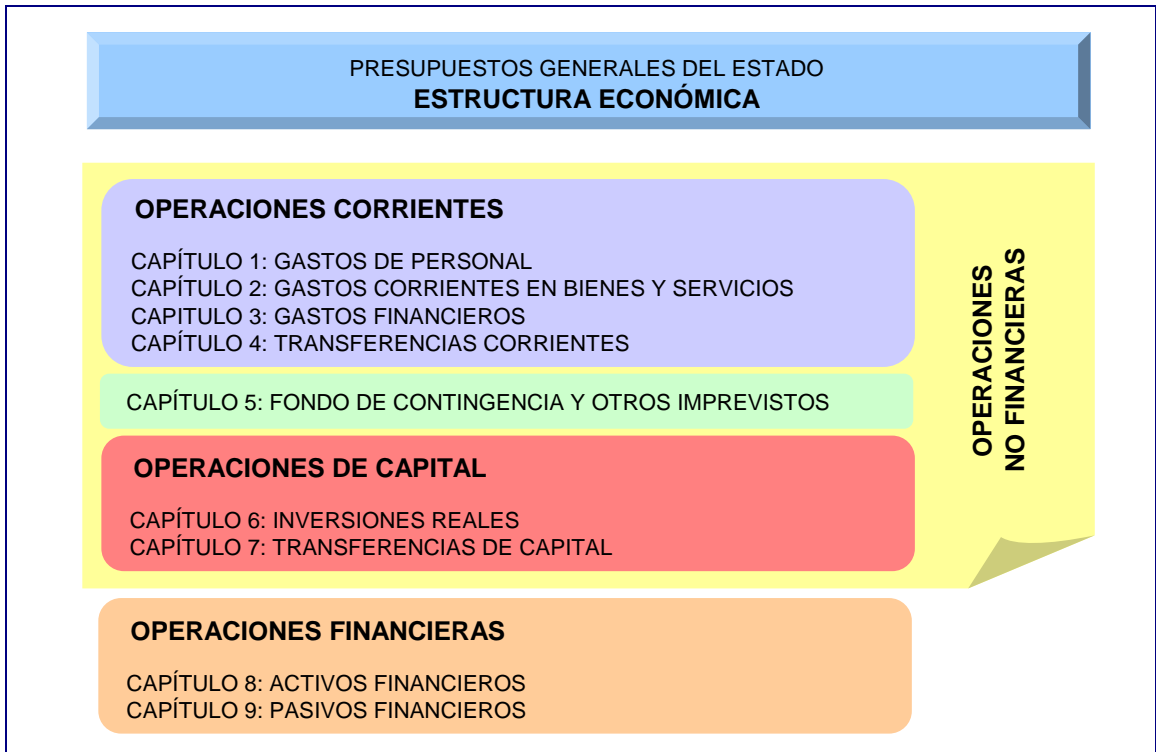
PRESUPUESTOS GENERALES DEL ESTADO
ESTRUCTURA ECONÓMICA

OPERACIONES CORRIENTES

CAPÍTULO 1: GASTOS DE PERSONAL
CAPÍTULO 2: GASTOS CORRIENTES EN BIENES Y SERVICIOS
CAPÍTULO 3: GASTOS FINANCIEROS
CAPÍTULO 4: TRANSFERENCIAS CORRIENTES

CAPÍTULO 5: FONDO DE CONTINGENCIA Y OTROS IMPREVISTOS

OPERACIONES DE CAPITAL

CAPÍTULO 6: INVERSIONES REALES
CAPÍTULO 7: TRANSFERENCIAS DE CAPITAL

OPERACIONES NO FINANCIERAS

OPERACIONES FINANCIERAS

CAPÍTULO 8: ACTIVOS FINANCIEROS
CAPÍTULO 9: PASIVOS FINANCIEROS